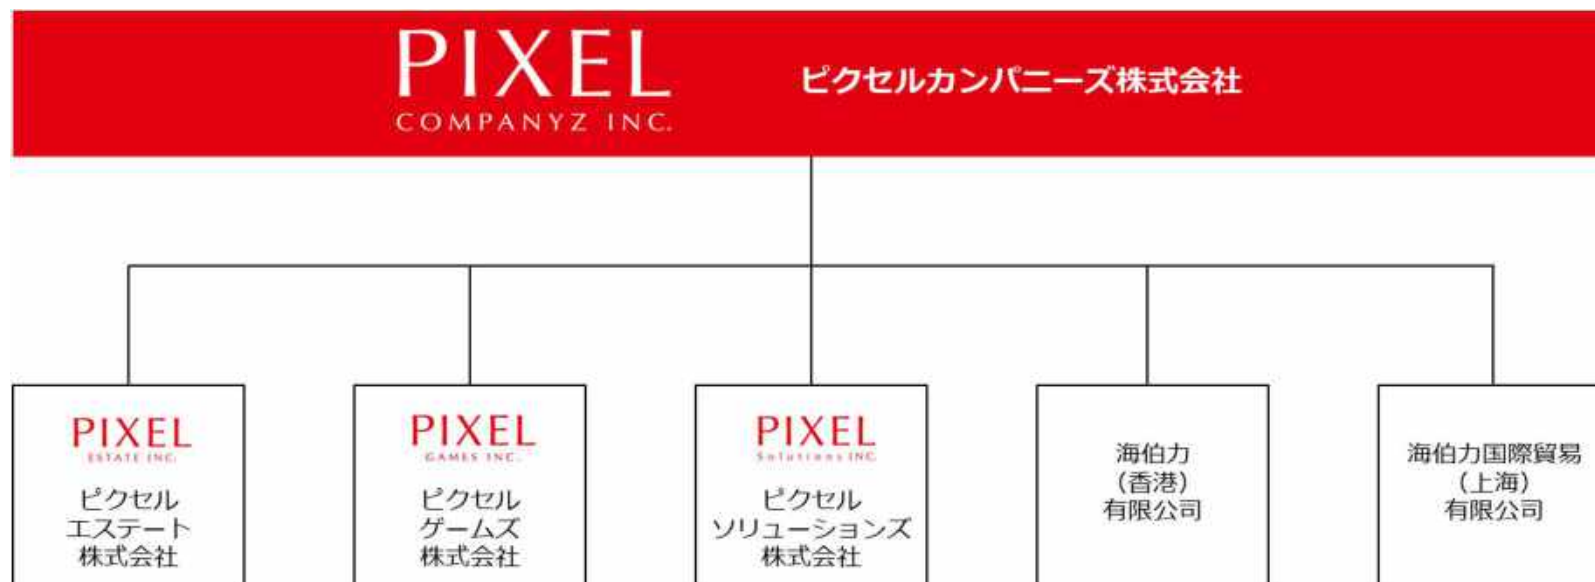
PIXEL
COMPANYZ INC.

ピクセルカンパニーズ株式会社

PIXEL
ESTATE INC.
ピクセル
エステート
株式会社

PIXEL
GAMES INC.
ピクセル
ゲームズ
株式会社

PIXEL
Solutions INC.
ピクセル
ソリューションズ
株式会社

海伯力
(香港)
有限公司

海伯力国際貿易
(上海)
有限公司